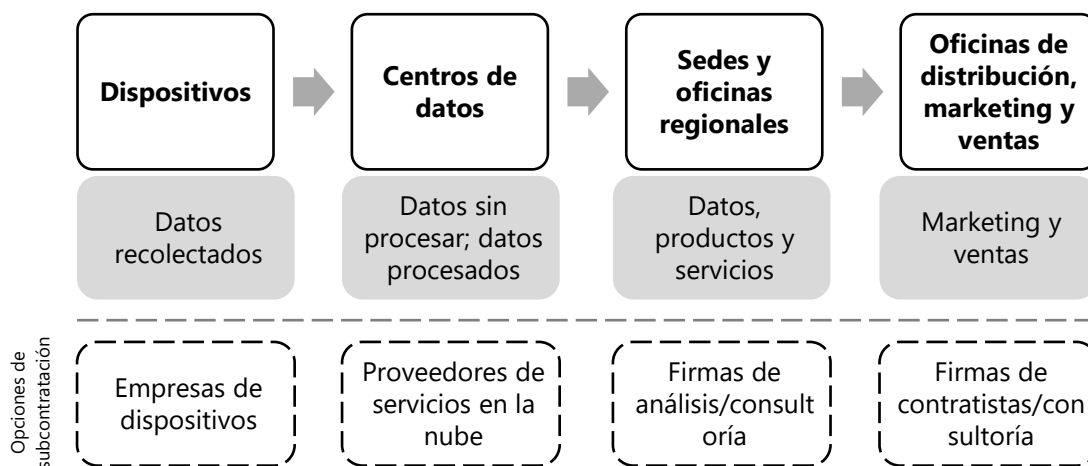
Dispositivos

Centros de datos

Sedes y oficinas regionales

Oficinas de distribución, marketing y ventas

Datos recolectados

Datos sin procesar; datos procesados

Datos, productos y servicios

Marketing y ventas

Opciones de subcontratación

Empresas de dispositivos

Proveedores de servicios en la nube

Firmas de análisis/consultoría

Firmas de contratistas/consultoría